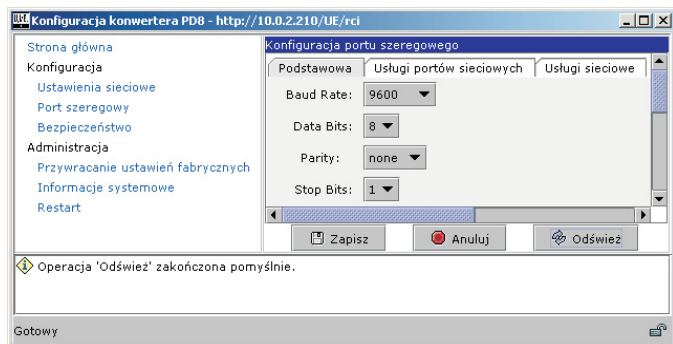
Konfiguracja konwertera PD8 - http://10.0.2.210/UE/rci

Strona główna
Konfiguracja
Ustawienia sieciowe
Port szeregowy
Bezpieczeństwo
Administracja
Przywracanie ustawień fabrycznych
Informacje systemowe
Restart

Konfiguracja portu szeregowego

Podstawowa | Usługi portów sieciowych | Usługi sieciowe

Baud Rate: 9600
Data Bits: 8
Parity: none
Stop Bits: 1

Zapisz
Anuluj
Odśwież

Operacja 'Odśwież' zakończona pomyślnie.

Gotowy